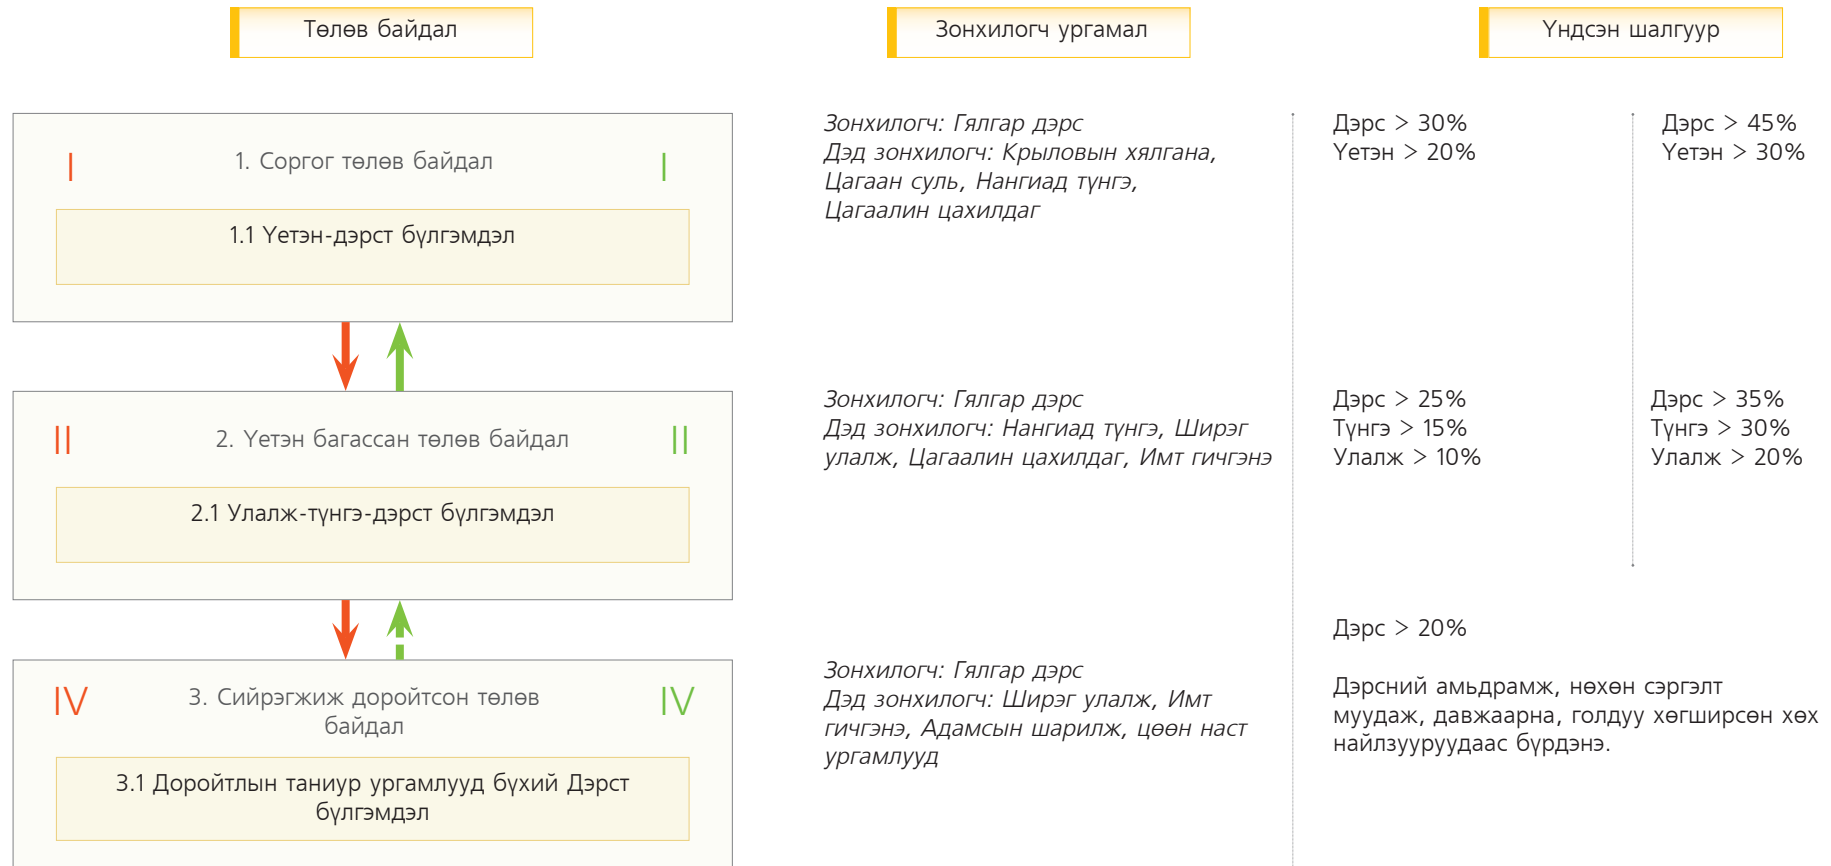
Төлөв байдал

Зонхилогч ургамал

Үндсэн шалгуур

I

1. Соргог төлөв байдал

I

1.1 Үетэн-дэрст бүлгэмдэл

*Зонхилогч: Гялгар дэрс*
*Дэд зонхилогч: Крыловын хялгана, Цагаан суль, Нангиад түнгэ, Цагаалин цахилдаг*

Дэрс > 30%
Үетэн > 20%

Дэрс > 45%
Үетэн > 30%

II

2. Үетэн багассан төлөв байдал

II

2.1 Улалж-түнгэ-дэрст бүлгэмдэл

*Зонхилогч: Гялгар дэрс*
*Дэд зонхилогч: Нангиад түнгэ, Ширэг улалж, Цагаалин цахилдаг, Имт гичгэнэ*

Дэрс > 25%
Түнгэ > 15%
Улалж > 10%

Дэрс > 35%
Түнгэ > 30%
Улалж > 20%

Дэрс > 20%

Дэрсний амьдрамж, нөхөн сэргэлт муудаж, давжаарна, голдуу хөгширсөн хөх найлзууруудаас бүрдэнэ.

IV

3. Сийрэгжиж доройтсон төлөв байдал

IV

3.1 Доройтлын таниур ургамлууд бүхий Дэрст бүлгэмдэл

*Зонхилогч: Гялгар дэрс*
*Дэд зонхилогч: Ширэг улалж, Имт гичгэнэ, Адамсын шарилж, цөөн наст ургамлууд*